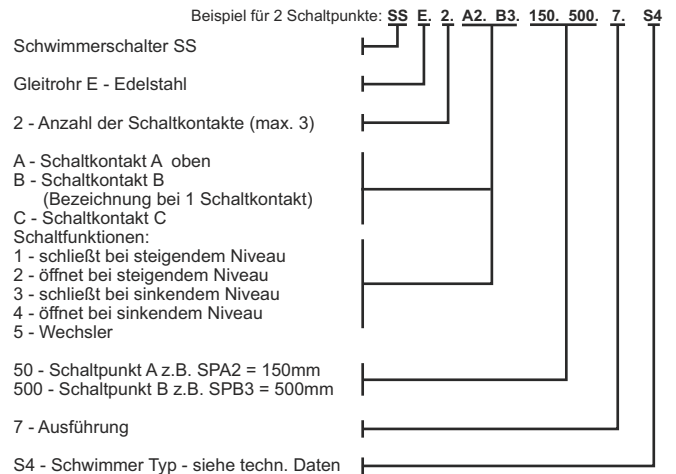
Beispiel für 2 Schaltpunkte: SS E. 2. A2. B3. 150. 500. 7. S4

Schwimmerschalter SS

Gleitrohr E - Edelstahl

2 - Anzahl der Schaltkontakte (max. 3)

A - Schaltkontakt A oben
B - Schaltkontakt B
(Bezeichnung bei 1 Schaltkontakt)
C - Schaltkontakt C
Schaltfunktionen:
1 - schließt bei steigendem Niveau
2 - öffnet bei steigendem Niveau
3 - schließt bei sinkendem Niveau
4 - öffnet bei sinkendem Niveau
5 - Wechsler

50 - Schaltpunkt A z.B. SPA2 = 150mm
500 - Schaltpunkt B z.B. SPB3 = 500mm

7 - Ausführung

S4 - Schwimmer Typ - siehe techn. Daten